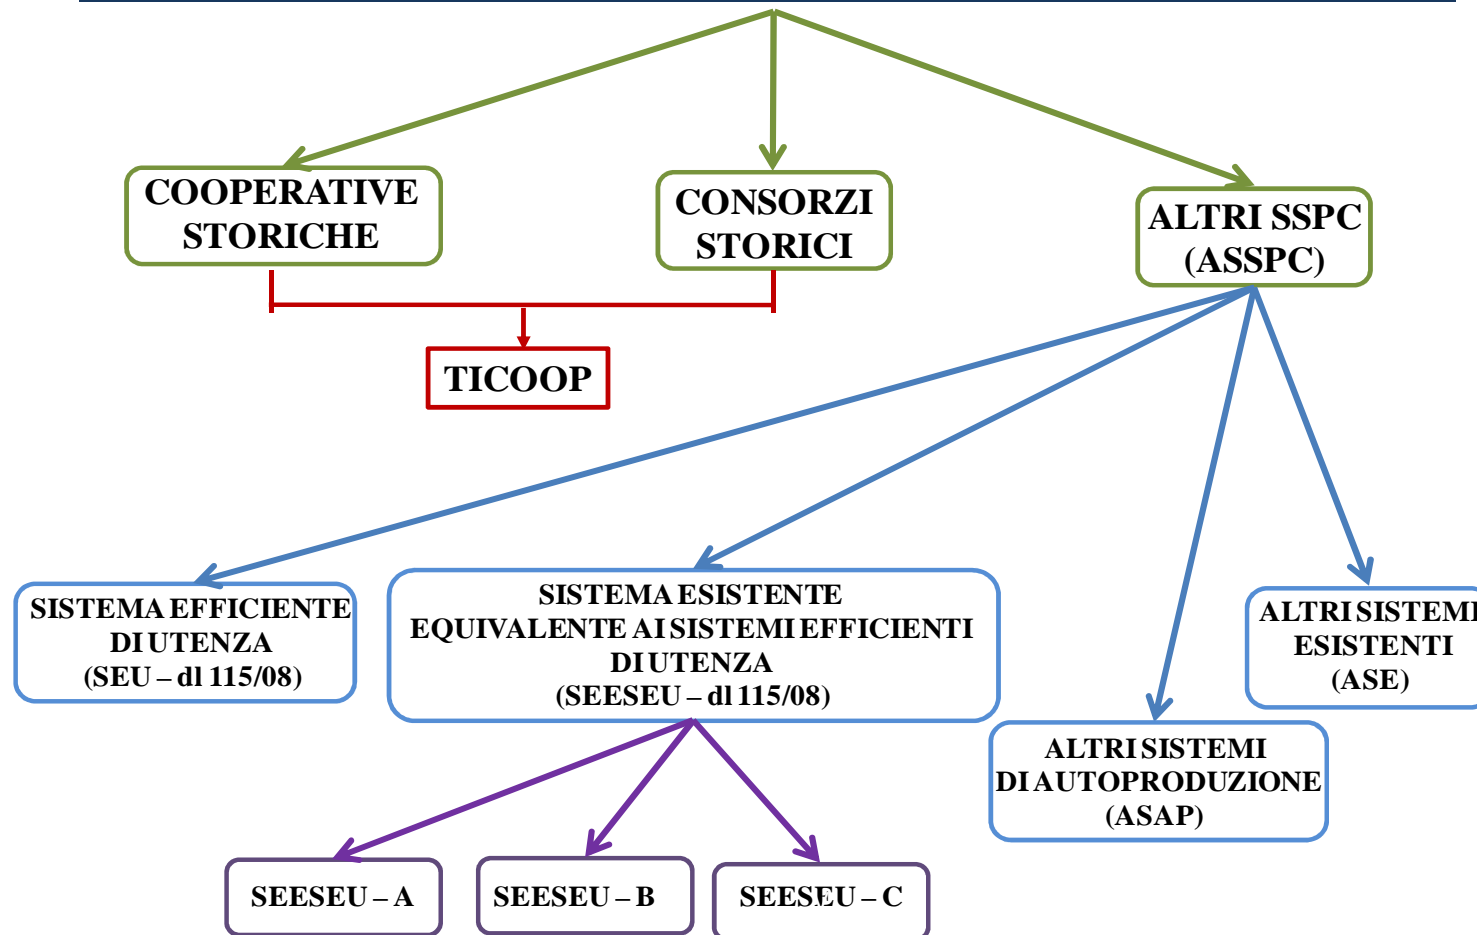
COOPERATIVE STORICHE

CONSORZI STORICI

ALTRI SSPC (ASSPC)

TICOOP

SISTEMA EFFICIENTE DI UTENZA (SEU – dl 115/08)

SISTEMA ESISTENTE EQUIVALENTE AI SISTEMI EFFICIENTI DI UTENZA (SEESEU – dl 115/08)

ALTRI SISTEMI ESISTENTI (ASE)

ALTRI SISTEMI DI AUTOPRODUZIONE (ASAP)

SEESEU – A

SEESEU – B

SEESEU – C